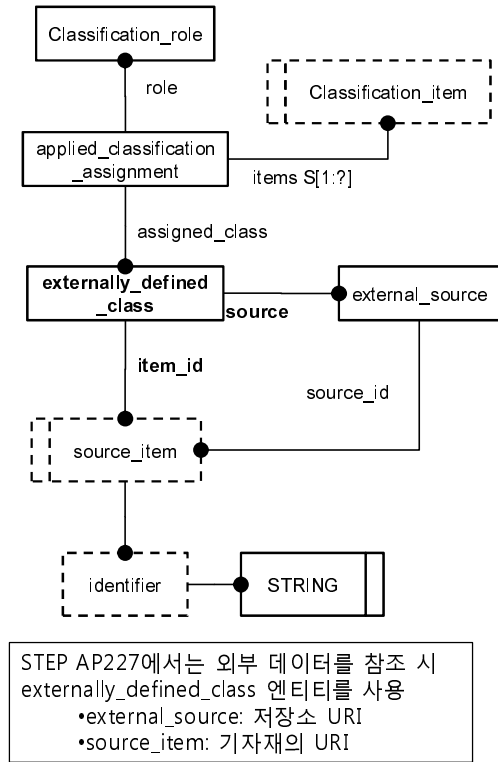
Classification_role

role

Classification_item

applied_classification_assignment

items S[1:?]

assigned_class

externally_defined_class

source

external_source

item_id

source_id

source_item

identifier

STRING

STEP AP227에서는 외부 데이터를 참조 시 externally_defined_class 엔티티를 사용
•external_source: 저장소 URI
•source_item: 기자재의 URI